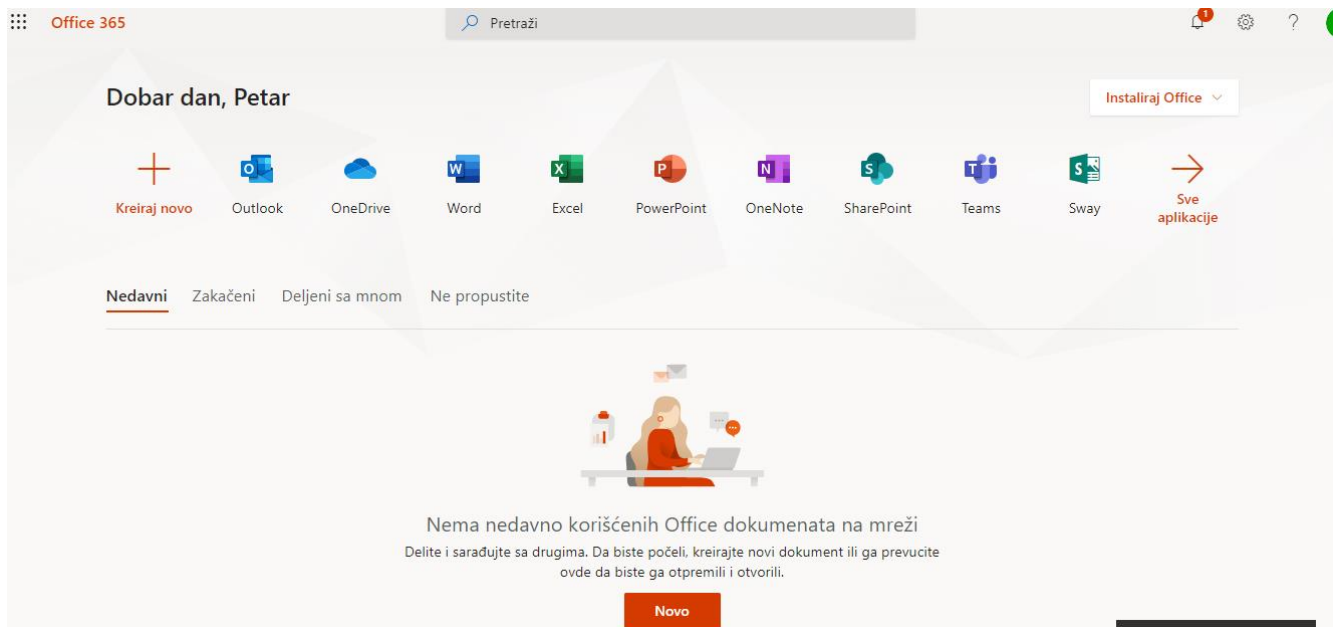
Office 365

Pretraži

1

?

Dobar dan, Petar

Instaliraj Office

Kreiraj novo

Outlook

OneDrive

Word

Excel

PowerPoint

OneNote

SharePoint

Teams

Sway

Sve aplikacije

Nedavni Zakačeni Deljeni sa mnom Ne propustite

Nema nedavno korišćenih Office dokumenata na mreži

Delite i sarađujte sa drugima. Da biste počeli, kreirajte novi dokument ili ga prevucite ovde da biste ga otpremili i otvorili.

Novo